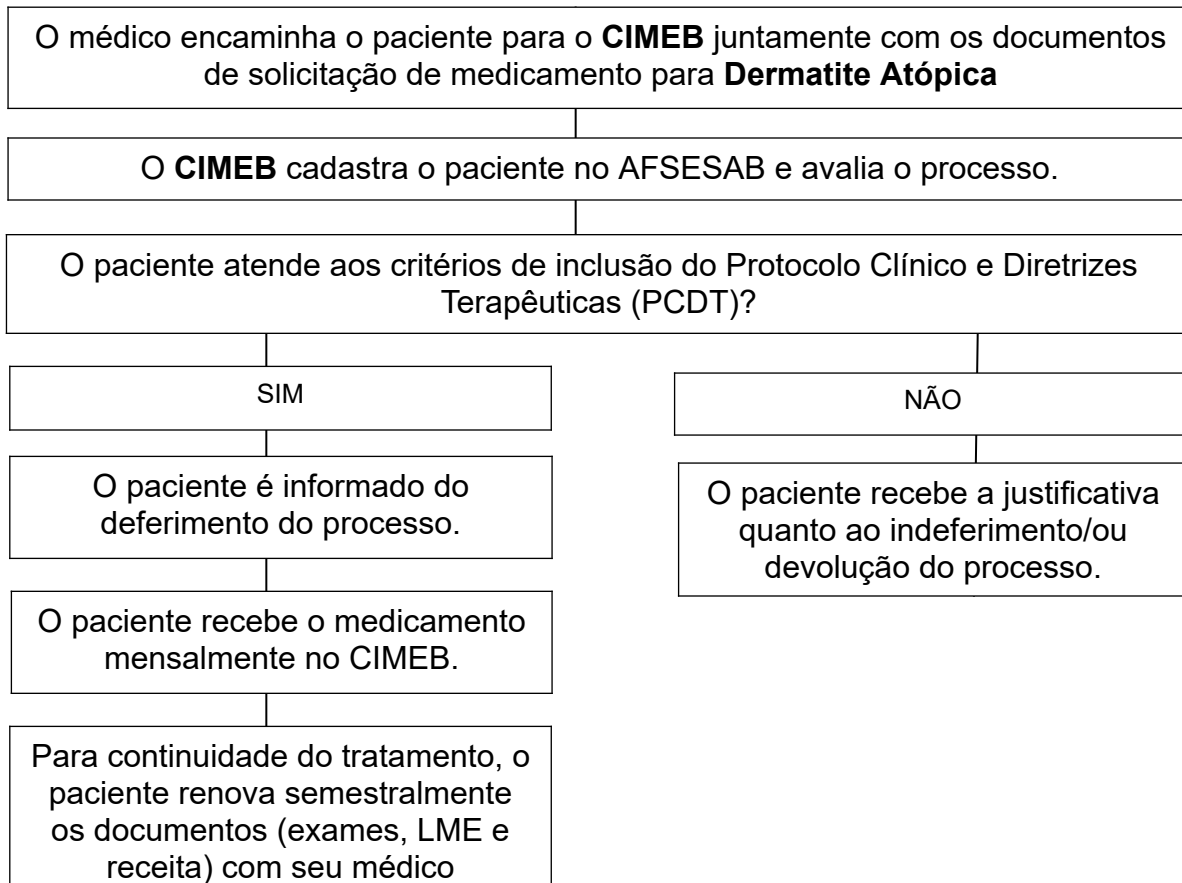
O médico encaminha o paciente para o CIMEB juntamente com os documentos de solicitação de medicamento para Dermatite Atópica

O CIMEB cadastra o paciente no AFSESAB e avalia o processo.

O paciente atende aos critérios de inclusão do Protocolo Clínico e Diretrizes Terapêuticas (PCDT)?

SIM

O paciente é informado do deferimento do processo.

O paciente recebe o medicamento mensalmente no CIMEB.

Para continuidade do tratamento, o paciente renova semestralmente os documentos (exames, LME e receita) com seu médico

NÃO

O paciente recebe a justificativa quanto ao indeferimento/ou devolução do processo.